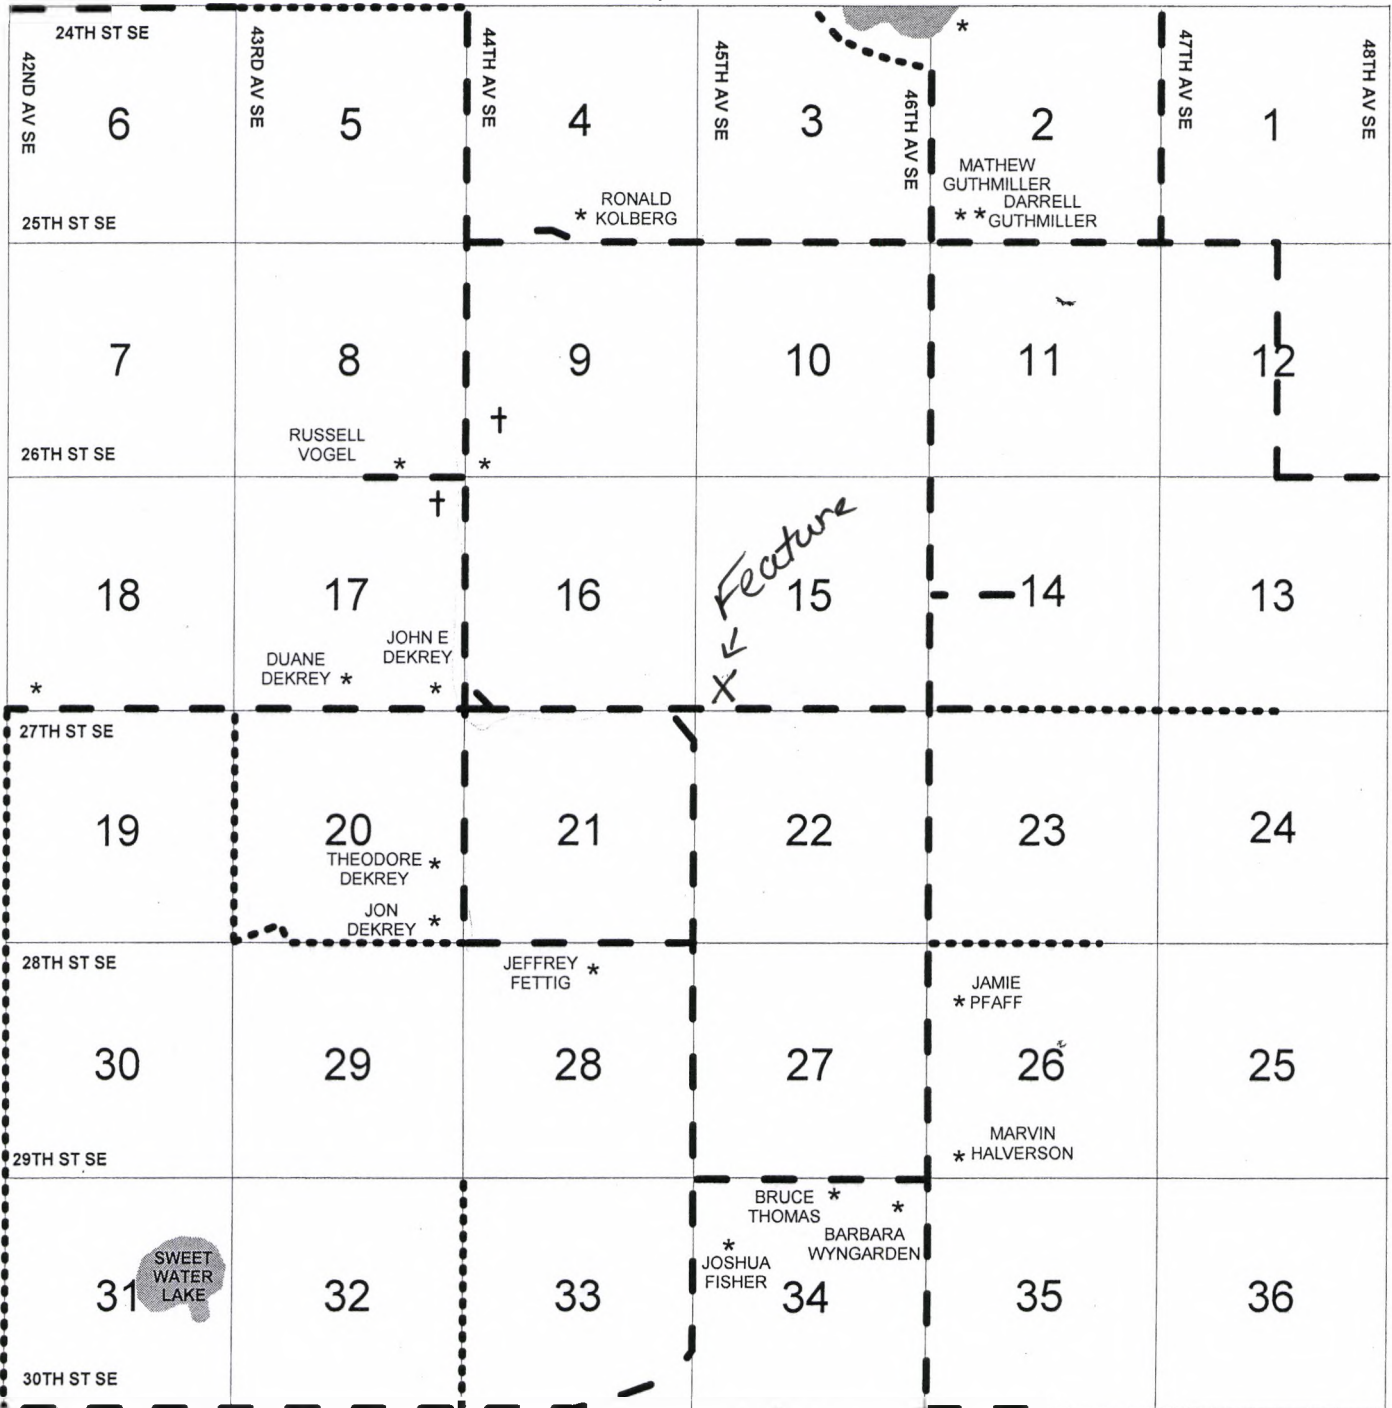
24TH ST SE
42ND AV SE
43RD AV SE
44TH AV SE
45TH AV SE
46TH AV SE
47TH AV SE
48TH AV SE

6
5
4
3
2
1

25TH ST SE
RONALD KOLBERG
MATHEW GUTHMILLER
DARRELL GUTHMILLER

7
8
9
10
11
12

26TH ST SE
RUSSELL VOGEL

18
17
16
Feature
15
14
13

DUANE DEKREY
JOHN E DEKREY

27TH ST SE

19
20
21
22
23
24

THEODORE DEKREY
JON DEKREY

28TH ST SE
JEFFREY FETTIG
JAMIE PFAFF

30
29
28
27
26
25

29TH ST SE
MARVIN HALVERSON

BRUCE THOMAS
BARBARA WYNGARDEN
JOSHUA FISHER

31
SWEET WATER LAKE
32
33
34
35
36

30TH ST SE